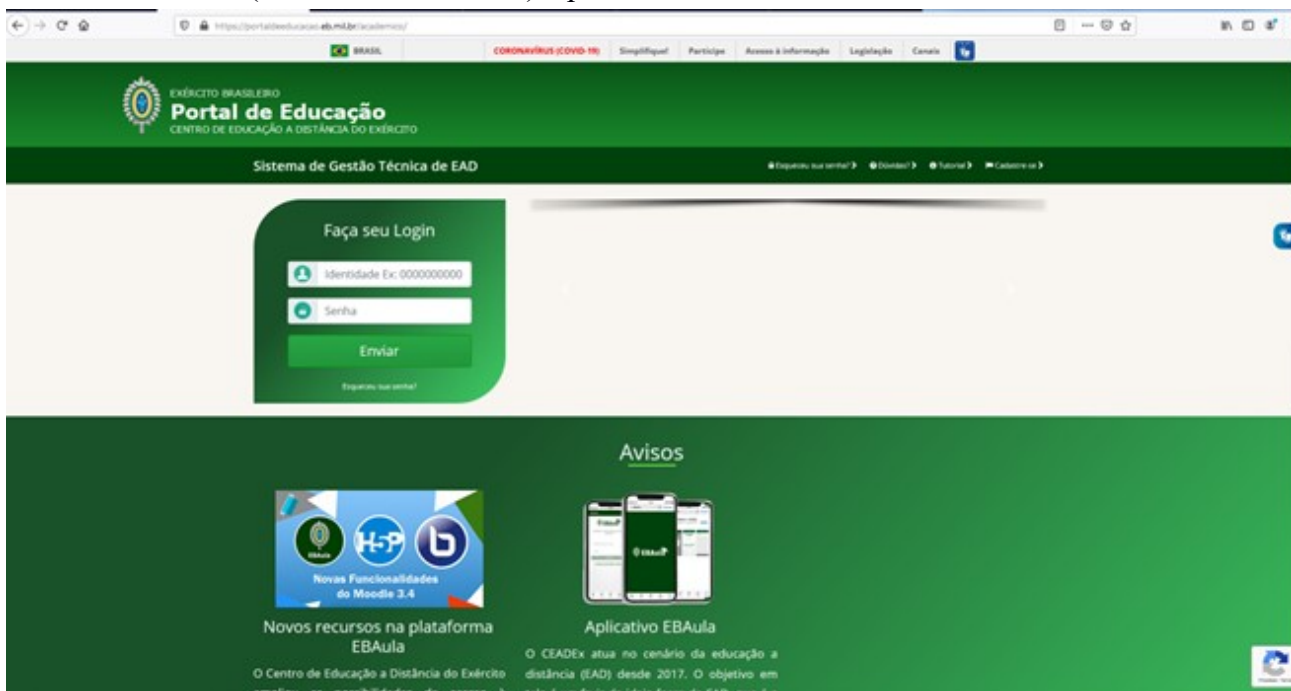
https://portaldeeducacao.eb.mil.br/academico/

BRASIL CORONAVÍRUS (COVID-19) Simplifique! Participe Acesso à informação Legislação Canais

EXÉRCITO BRASILEIRO
Portal de Educação
CENTRO DE EDUCAÇÃO A DISTÂNCIA DO EXÉRCITO

Sistema de Gestão Técnica de EAD

Esqueceu sua senha? Dúvidas? Tutorial Cadastre-se

Faça seu Login

Identidade Ex: 0000000000

Senha

Enviar

Esqueceu sua senha?

Avisos

EBAula H5P

Novas Funcionalidades do Moodle 3.4

Novos recursos na plataforma EBAula

O Centro de Educação a Distância do Exército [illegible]

EBAula

Aplicativo EBAula

O CEADEx atua no cenário da educação a distância (EAD) desde 2017. O objetivo em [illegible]